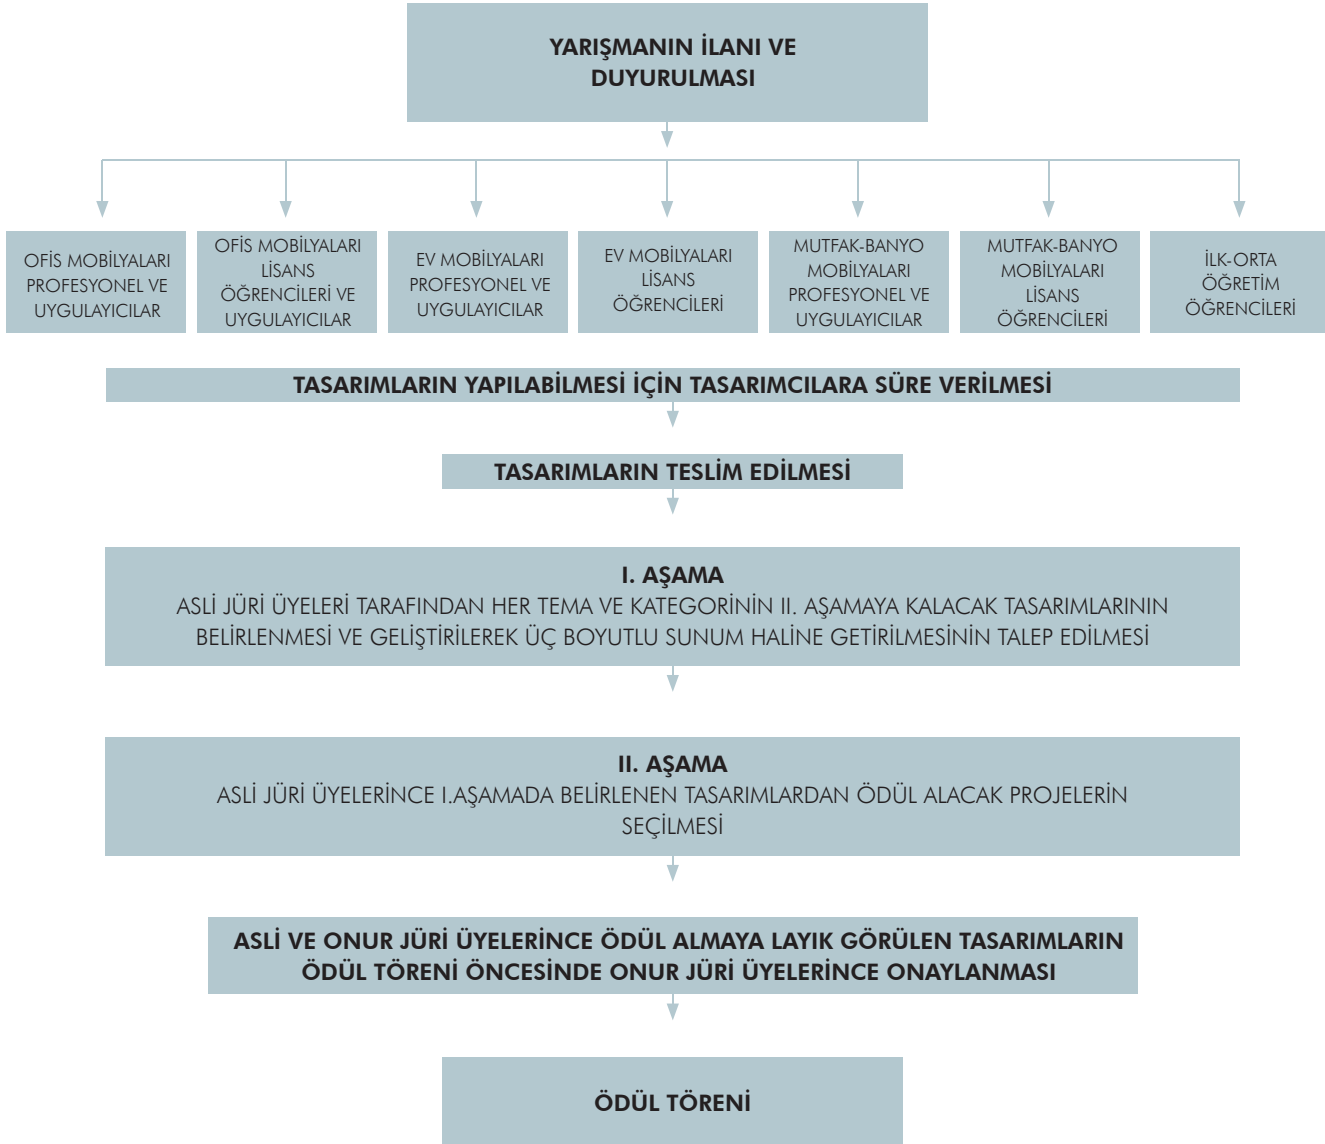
YARIŞMANIN İLANI VE DUYURULMASI

OFİS MOBİLYALARI PROFESYONEL VE UYGULAYICILAR

OFİS MOBİLYALARI LİSANS ÖĞRENCİLERİ VE UYGULAYICILAR

EV MOBİLYALARI PROFESYONEL VE UYGULAYICILAR

EV MOBİLYALARI LİSANS ÖĞRENCİLERİ

MUTFAK-BANYO MOBİLYALARI PROFESYONEL VE UYGULAYICILAR

MUTFAK-BANYO MOBİLYALARI LİSANS ÖĞRENCİLERİ

İLK-ORTA ÖĞRETİM ÖĞRENCİLERİ

TASARIMLARIN YAPILABİLMESİ İÇİN TASARIMCILARA SÜRE VERİLMESİ

TASARIMLARIN TESLİM EDİLMESİ

I. AŞAMA
ASLİ JÜRİ ÜYELERİ TARAFINDAN HER TEMA VE KATEGORİNİN II. AŞAMAYA KALACAK TASARIMLARININ BELİRLENMESİ VE GELİŞTİRİLEREK ÜÇ BOYUTLU SUNUM HALİNE GETİRİLMESİNİN TALEP EDİLMESİ

II. AŞAMA
ASLİ JÜRİ ÜYELERİNCE I.AŞAMADA BELİRLENEN TASARIMLARDAN ÖDÜL ALACAK PROJELERİN SEÇİLMESİ

ASLİ VE ONUR JÜRİ ÜYELERİNCE ÖDÜL ALMAYA LAYIK GÖRÜLEN TASARIMLARIN ÖDÜL TÖRENİ ÖNCESİNDE ONUR JÜRİ ÜYELERİNCE ONAYLANMASI

ÖDÜL TÖRENİ